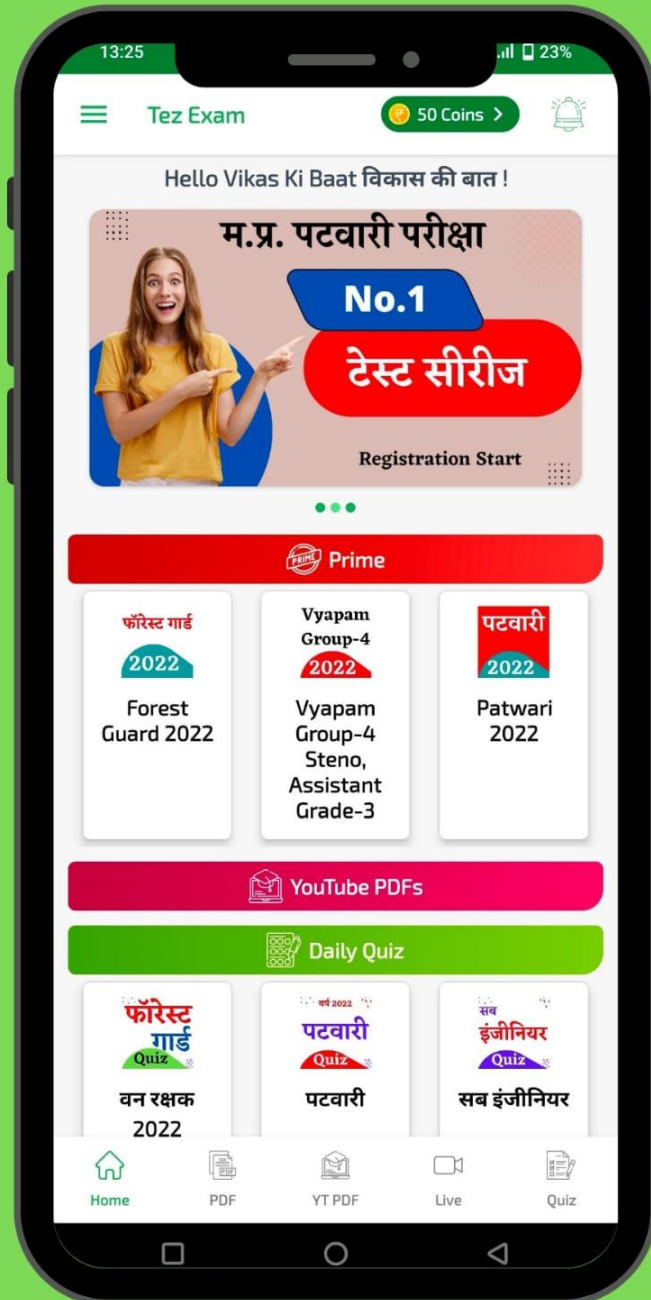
13:25

23%

Tez Exam

50 Coins >

Hello Vikas Ki Baat विकास की बात !

म.प्र. पटवारी परीक्षा

No.1

टेस्ट सीरीज

Registration Start

PRIME Prime

फॉरेस्ट गार्ड
2022

Forest Guard 2022

Vyapam Group-4
2022

Vyapam Group-4 Steno, Assistant Grade-3

पटवारी
2022

Patwari 2022

YouTube PDFs

Daily Quiz

फॉरेस्ट गार्ड
Quiz

वन रक्षक 2022

वर्ष 2022
पटवारी
Quiz

पटवारी

सब
इंजीनियर
Quiz

सब इंजीनियर

Home

PDF

YT PDF

Live

Quiz